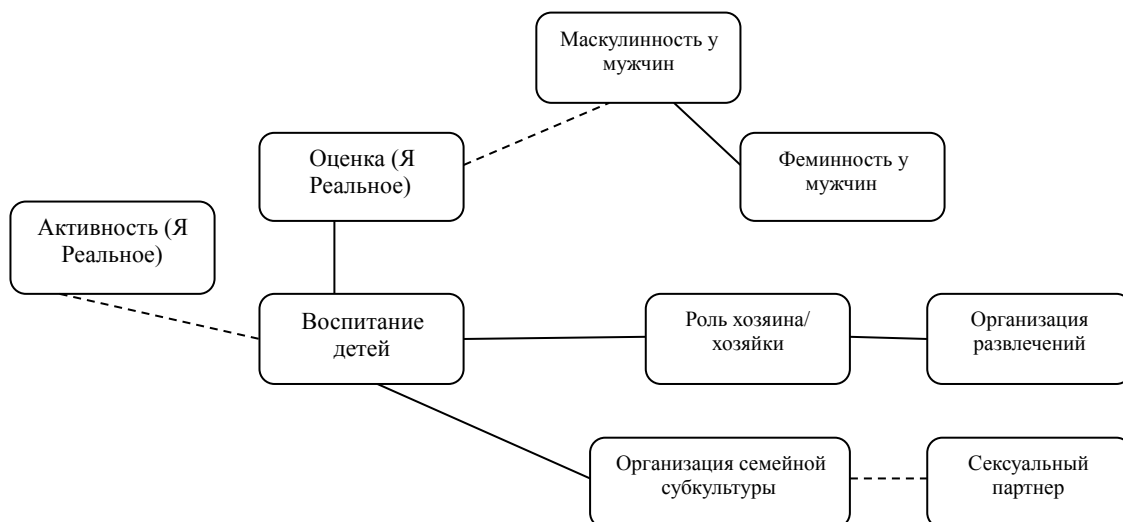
Маскулинность у мужчин

Оценка (Я Реальное)

Феминность у мужчин

Активность (Я Реальное)

Воспитание детей

Роль хозяина/ хозяйки

Организация развлечений

Организация семейной субкультуры

Сексуальный партнер